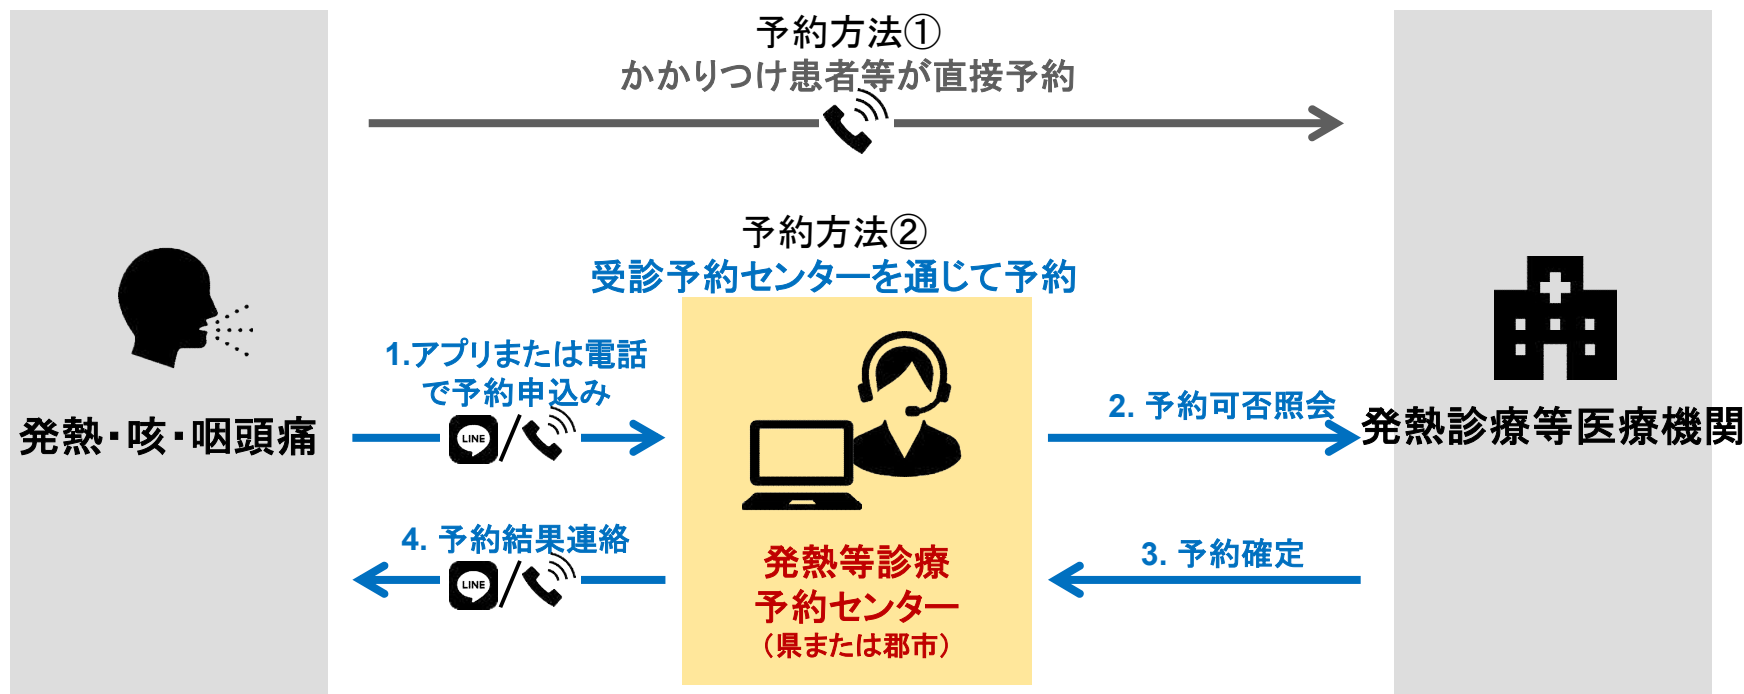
予約方法①
かかりつけ患者等が直接予約

予約方法②
受診予約センターを通じて予約

発熱・咳・咽頭痛

1.アプリまたは電話で予約申込み

LINE

2. 予約可否照会

発熱診療等医療機関

4. 予約結果連絡

LINE

3. 予約確定

発熱等診療予約センター
（県または郡市）